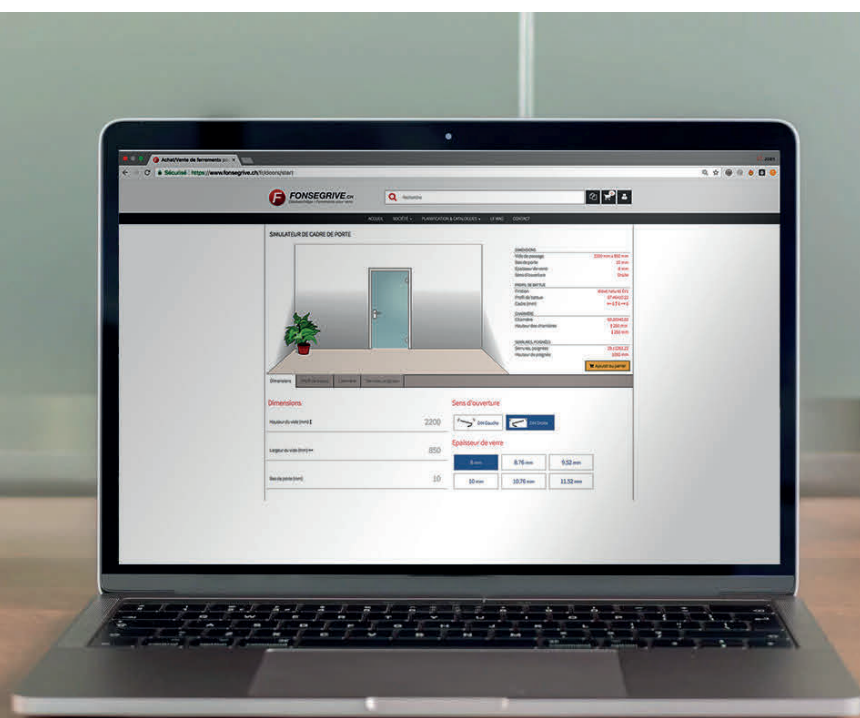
Achat/Vente de ferrements p

Sécurisé | https://www.fonsegrive.ch/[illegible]

FONSEGRIVE.ch

Recherche

ACCUEIL SOCIÉTÉ PLANIFICATION & CATALOGUES LE MAG CONTACT

SIMULATEUR DE CADRE DE PORTE

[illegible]

Ajouter au panier

Dimensions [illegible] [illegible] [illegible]

Dimensions

Hauteur du vide (mm) 2200

Largeur du vide (mm) 850

Bas de porte (mm) 10

Sens d'ouverture

DIN Gauche DIN Droite

Epaisseur de verre

8 mm 8.76 mm 9.52 mm

10 mm 10.76 mm 11.52 mm